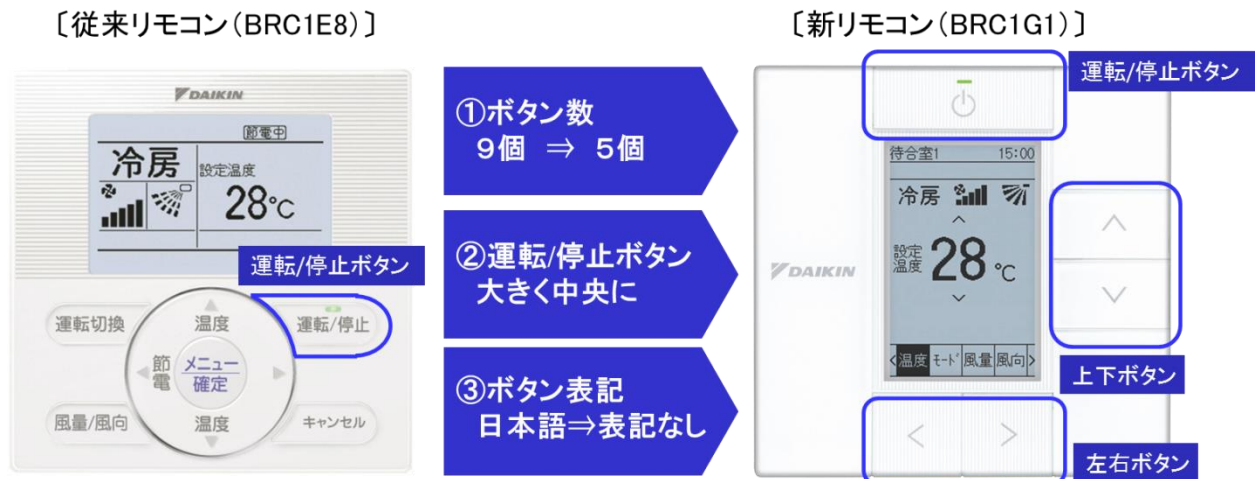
〔従来リモコン(BRC1E8)〕

DAIKIN

節電中

冷房

設定温度

28℃

運転/停止ボタン

運転切換

温度

運転/停止

節電

メニュー
確定

風量/風向

温度

キャンセル

①ボタン数
9個 ⇒ 5個

②運転/停止ボタン
大きく中央に

③ボタン表記
日本語⇒表記なし

〔新リモコン(BRC1G1)〕

運転/停止ボタン

待合室1 15:00

冷房

設定温度 28 ℃

DAIKIN

温度 モード 風量 風向

上下ボタン

左右ボタン